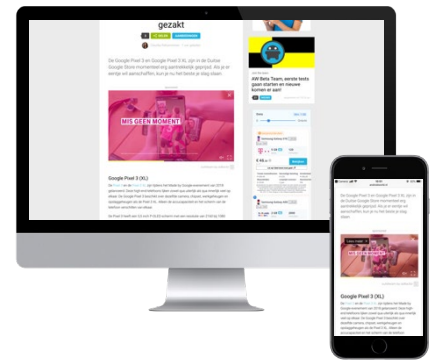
gezakt

De Google Pixel 3 en Google Pixel 3 XL zijn in de Duitse Google Store momenteel erg aantrekkelijk geprijsd. Als je er eentje wil aanschaffen, kun je nu het beste je slag slaan.

MIS GEEN MOMENT

Google Pixel 3 (XL)

AW Beta Team, eerste tests gaan starten en nieuwe kanditaten!

De Google Pixel 3 en Google Pixel 3 XL zijn in de Duitse Google Store momenteel erg aantrekkelijk geprijsd. Als je er eentje wil aanschaffen, kun je nu het beste je slag slaan.

Google Pixel 3 (XL)